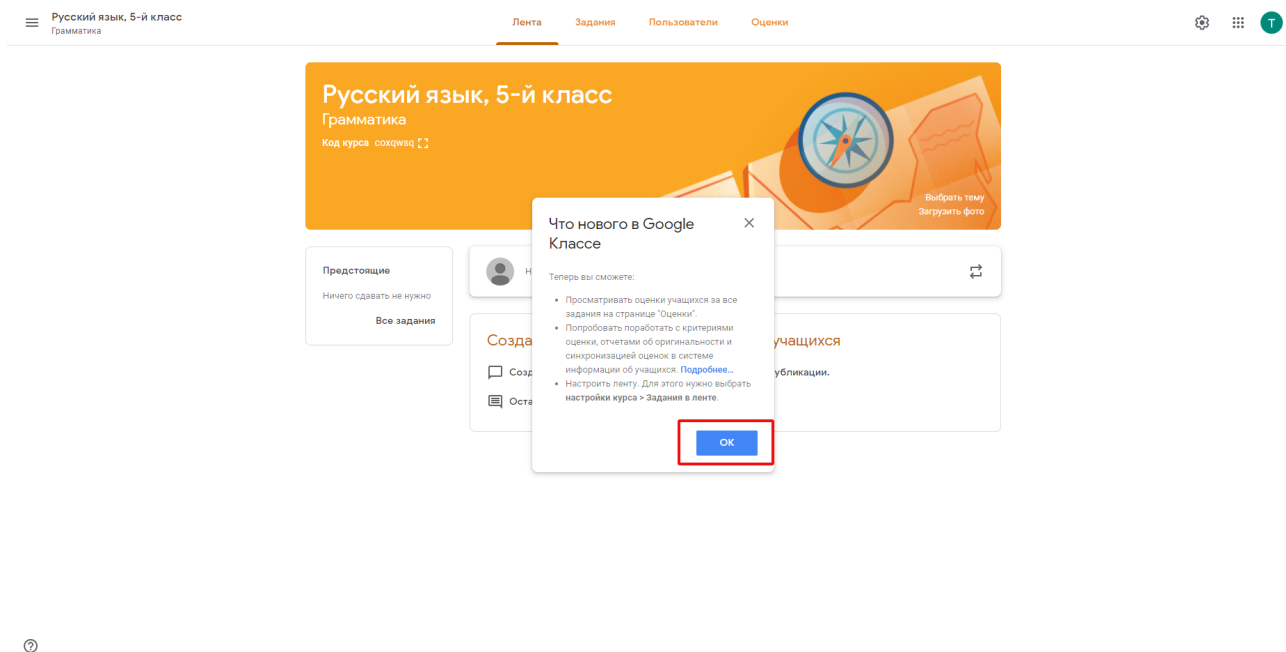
Русский язык, 5-й класс
Грамматика

Лента Задания Пользователи Оценки

T

Русский язык, 5-й класс
Грамматика
Код курса coxqwsq

Выбрать тему
Загрузить фото

Предстоящие
Ничего сдавать не нужно
Все задания

Н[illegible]

Созда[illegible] учащихся
Созд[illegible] публикации.
Оста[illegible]

Что нового в Google Классе

Теперь вы сможете:

- Просматривать оценки учащихся за все задания на странице "Оценки".
- Попробовать поработать с критериями оценки, отчетами об оригинальности и синхронизацией оценок в системе информации об учащихся. Подробнее...
- Настроить ленту. Для этого нужно выбрать **настройки курса > Задания в ленте**.

ОК